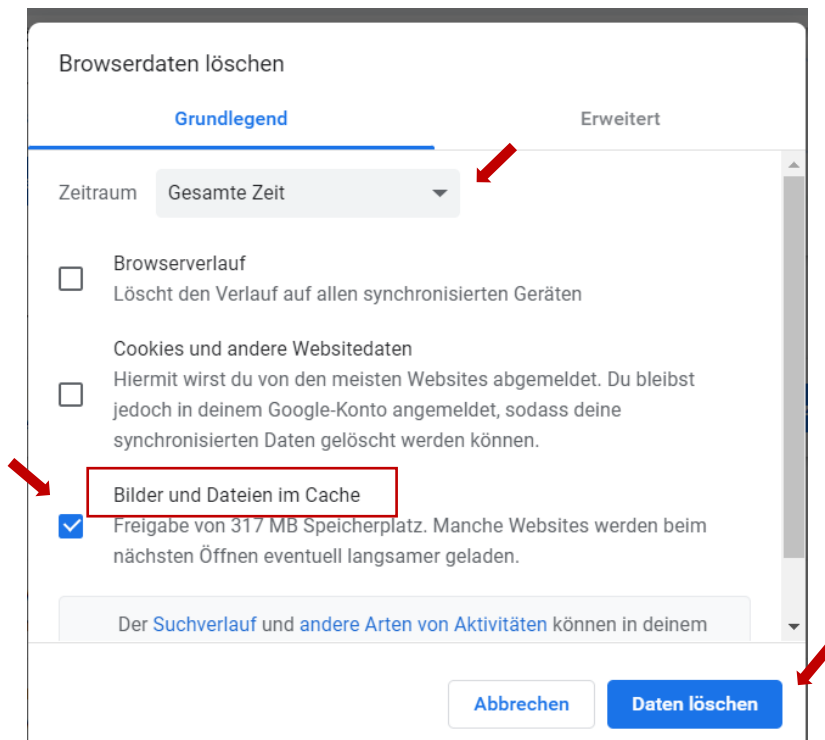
Browserdaten löschen

Grundlegend

Erweitert

Zeitraum

Gesamte Zeit

Browserverlauf

Löscht den Verlauf auf allen synchronisierten Geräten

Cookies und andere Websitedaten

Hiermit wirst du von den meisten Websites abgemeldet. Du bleibst jedoch in deinem Google-Konto angemeldet, sodass deine synchronisierten Daten gelöscht werden können.

Bilder und Dateien im Cache

Freigabe von 317 MB Speicherplatz. Manche Websites werden beim nächsten Öffnen eventuell langsamer geladen.

Der Suchverlauf und andere Arten von Aktivitäten können in deinem

Abbrechen

Daten löschen